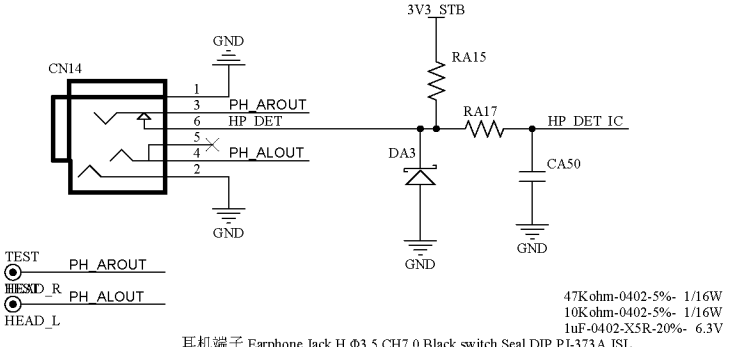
3V3_STB

GND

CN14

RA15

1
3 PH_AROUT
6 HP_DET
5
4 PH_ALOUT
2

RA17
HP_DET_IC

DA3

CA50

GND

GND

GND

TEST
PH_AROUT
HEAD_R
PH_ALOUT
HEAD_L

47Kohm-0402-5%- 1/16W
10Kohm-0402-5%- 1/16W
1uF-0402-X5R-20%- 6.3V

耳机端子 Earphone Jack H Φ3.5 CH7.0 Black switch Seal DIP PJ-373A JSL